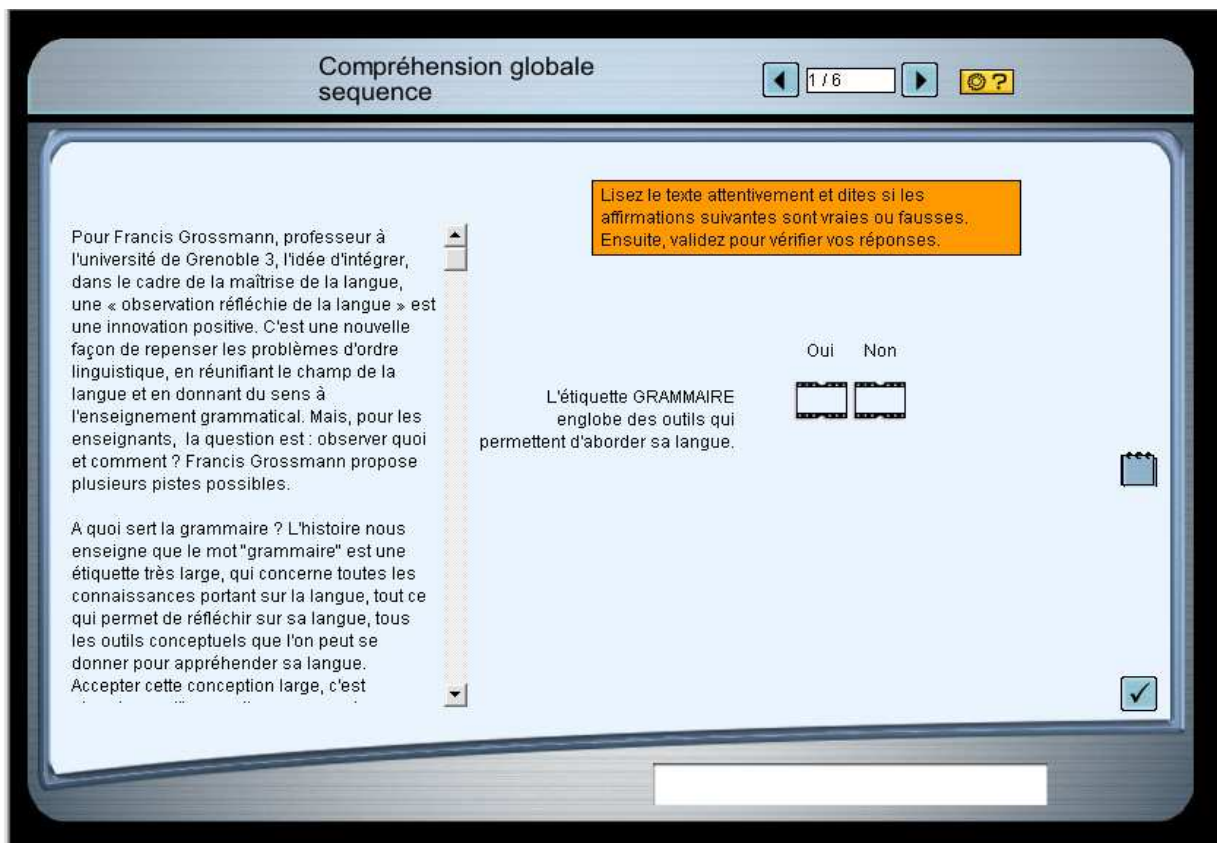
Compréhension globale
sequence

1 / 6

?

Lisez le texte attentivement et dites si les affirmations suivantes sont vraies ou fausses. Ensuite, validez pour vérifier vos réponses.

Pour Francis Grossmann, professeur à l'université de Grenoble 3, l'idée d'intégrer, dans le cadre de la maîtrise de la langue, une « observation réfléchie de la langue » est une innovation positive. C'est une nouvelle façon de repenser les problèmes d'ordre linguistique, en réunifiant le champ de la langue et en donnant du sens à l'enseignement grammatical. Mais, pour les enseignants, la question est : observer quoi et comment ? Francis Grossmann propose plusieurs pistes possibles.

A quoi sert la grammaire ? L'histoire nous enseigne que le mot "grammaire" est une étiquette très large, qui concerne toutes les connaissances portant sur la langue, tout ce qui permet de réfléchir sur sa langue, tous les outils conceptuels que l'on peut se donner pour appréhender sa langue. Accepter cette conception large, c'est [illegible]

Oui Non

L'étiquette GRAMMAIRE englobe des outils qui permettent d'aborder sa langue.

✓